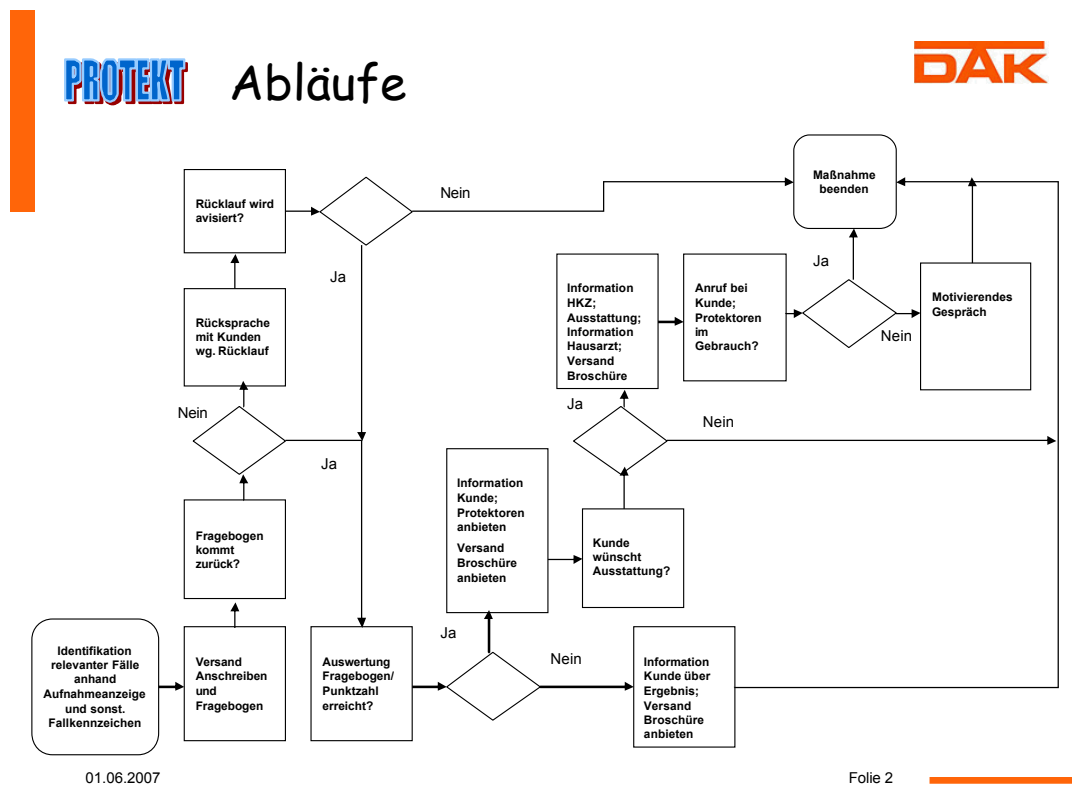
PROTEKT Abläufe

DAK

Identifikation relevanter Fälle anhand Aufnahmeanzeige und sonst. Fallkennzeichen

Versand Anschreiben und Fragebogen

Fragebogen kommt zurück?

Nein

Rücksprache mit Kunden wg. Rücklauf

Rücklauf wird avisiert?

Nein

Ja

Ja

Auswertung Fragebogen/ Punktzahl erreicht?

Ja

Nein

Information Kunde über Ergebnis; Versand Broschüre anbieten

Information Kunde; Protektoren anbieten

Versand Broschüre anbieten

Kunde wünscht Ausstattung?

Ja

Nein

Information HKZ; Ausstattung; Information Hausarzt; Versand Broschüre

Anruf bei Kunde; Protektoren im Gebrauch?

Ja

Nein

Motivierendes Gespräch

Maßnahme beenden

01.06.2007

Folie 2